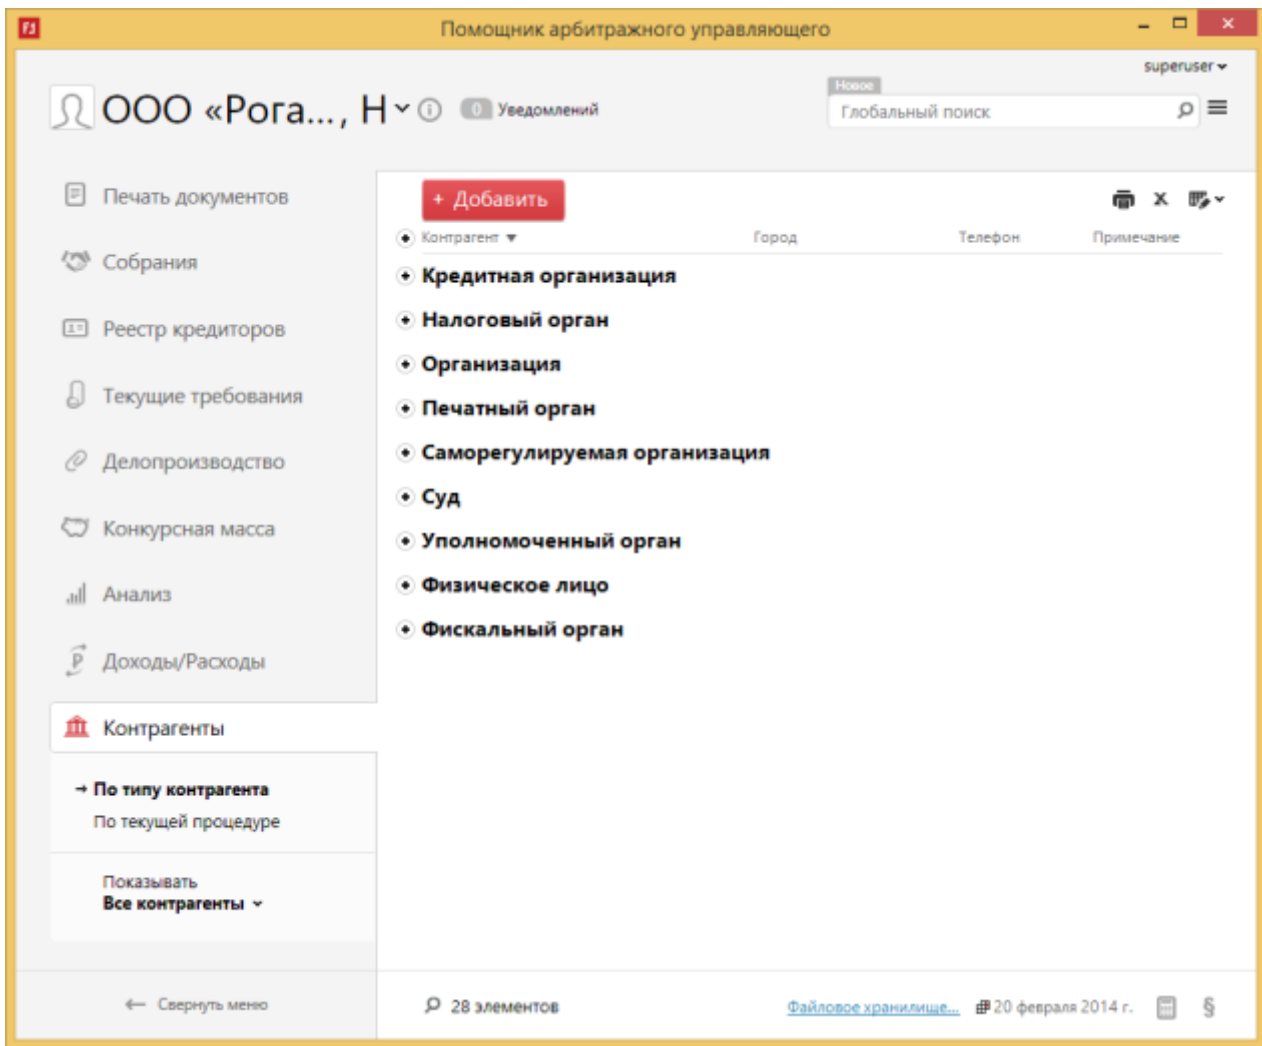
Помощник арбитражного управляющего

superuser

ООО «Рога..., Н

0 Уведомлений

Новое

Глобальный поиск

Печать документов

Собрания

Реестр кредиторов

Текущие требования

Делопроизводство

Конкурсная масса

Анализ

Доходы/Расходы

Контрагенты

→ По типу контрагента

По текущей процедуре

Показывать

Все контрагенты

← Свернуть меню

+ Добавить

| Контрагент | Город | Телефон | Примечание |
|---|---|---|---|

Кредитная организация

Налоговый орган

Организация

Печатный орган

Саморегулируемая организация

Суд

Уполномоченный орган

Физическое лицо

Фискальный орган

28 элементов

Файловое хранилище...

20 февраля 2014 г.

§